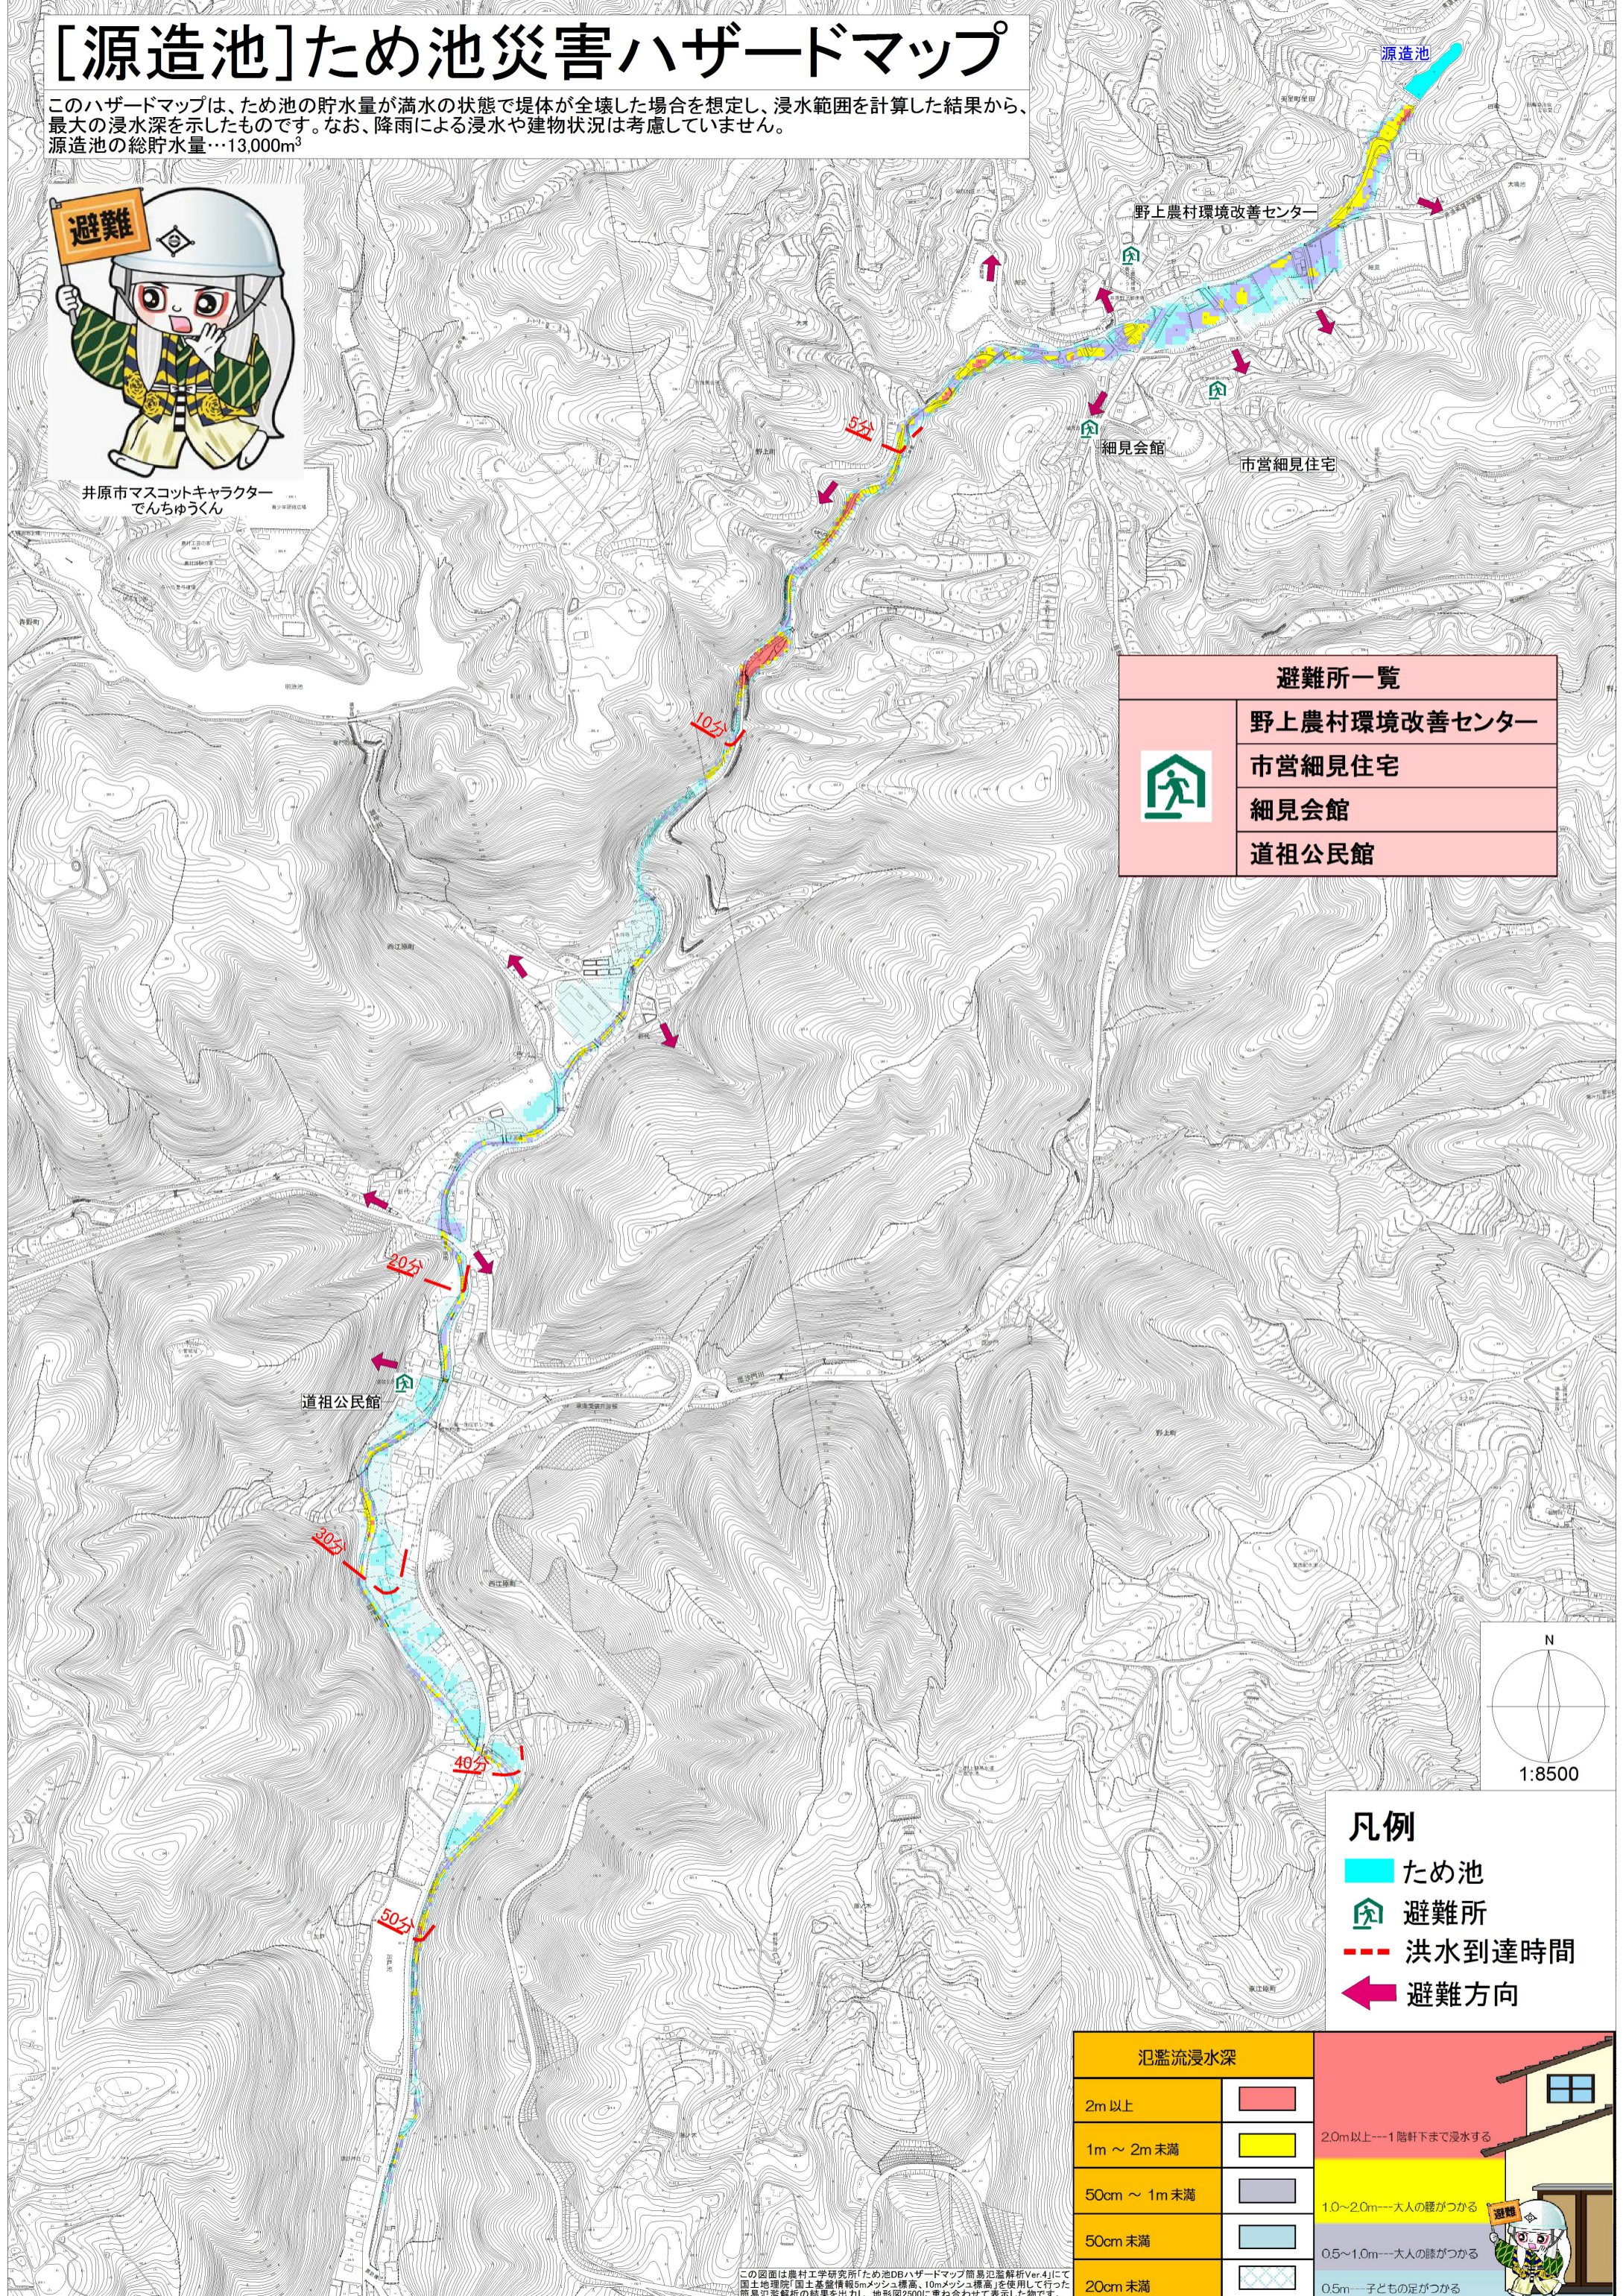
[源造池]ため池災害ハザードマップ

このハザードマップは、ため池の貯水量が満水の状態で堤体が全壊した場合を想定し、浸水範囲を計算した結果から、最大の浸水深を示したものです。なお、降雨による浸水や建物状況は考慮していません。
源造池の総貯水量…13,000m$^3$

避難

井原市マスコットキャラクター
でんちゅうくん

源造池

野上農村環境改善センター

細見会館

市営細見住宅

5分

10分

20分

道祖公民館

30分

40分

50分

避難所一覧

| | |
|---|---|
| | 野上農村環境改善センター |
| | 市営細見住宅 |
| | 細見会館 |
| | 道祖公民館 |

N

1:8500

凡例
ため池
避難所
洪水到達時間
避難方向

| 氾濫流浸水深 | |
|---|---|
| 2m以上 | |
| 1m ～ 2m未満 | |
| 50cm ～ 1m未満 | |
| 50cm未満 | |
| 20cm未満 | |

2.0m以上…1階軒下まで浸水する
1.0～2.0m…大人の腰がつかる
0.5～1.0m…大人の膝がつかる
0.5m…子どもの足がつかる

避難

この図面は農村工学研究所「ため池DBハザードマップ簡易氾濫解析Ver.4」にて国土地理院「国土基盤情報5mメッシュ標高,10mメッシュ標高」を使用して行った簡易氾濫解析の結果を元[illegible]